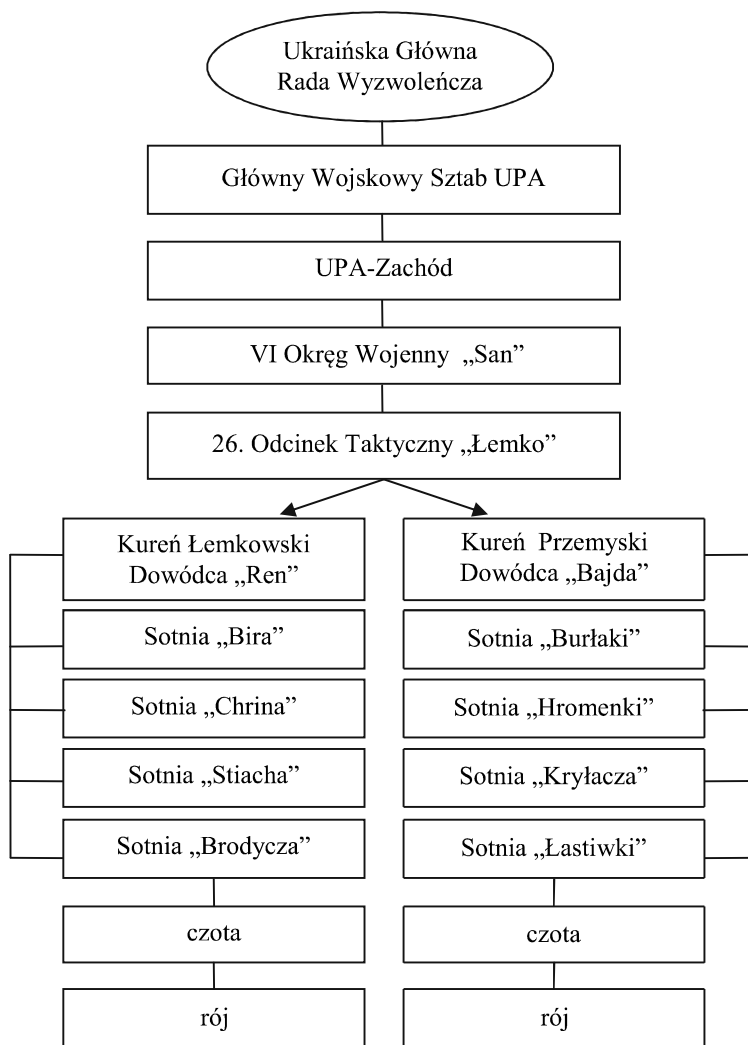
Ukraińska Główna Rada Wyzwoleńcza

Główny Wojskowy Sztab UPA

UPA-Zachód

VI Okręg Wojenny „San"

26. Odcinek Taktyczny „Łemko"

Kureń Łemkowski Dowódca „Ren"

Sotnia „Bira"

Sotnia „Chrina"

Sotnia „Stiacha"

Sotnia „Brodycza"

czota

rój

Kureń Przemyski Dowódca „Bajda"

Sotnia „Burłaki"

Sotnia „Hromenki"

Sotnia „Kryłacza"

Sotnia „Łastiwki"

czota

rój